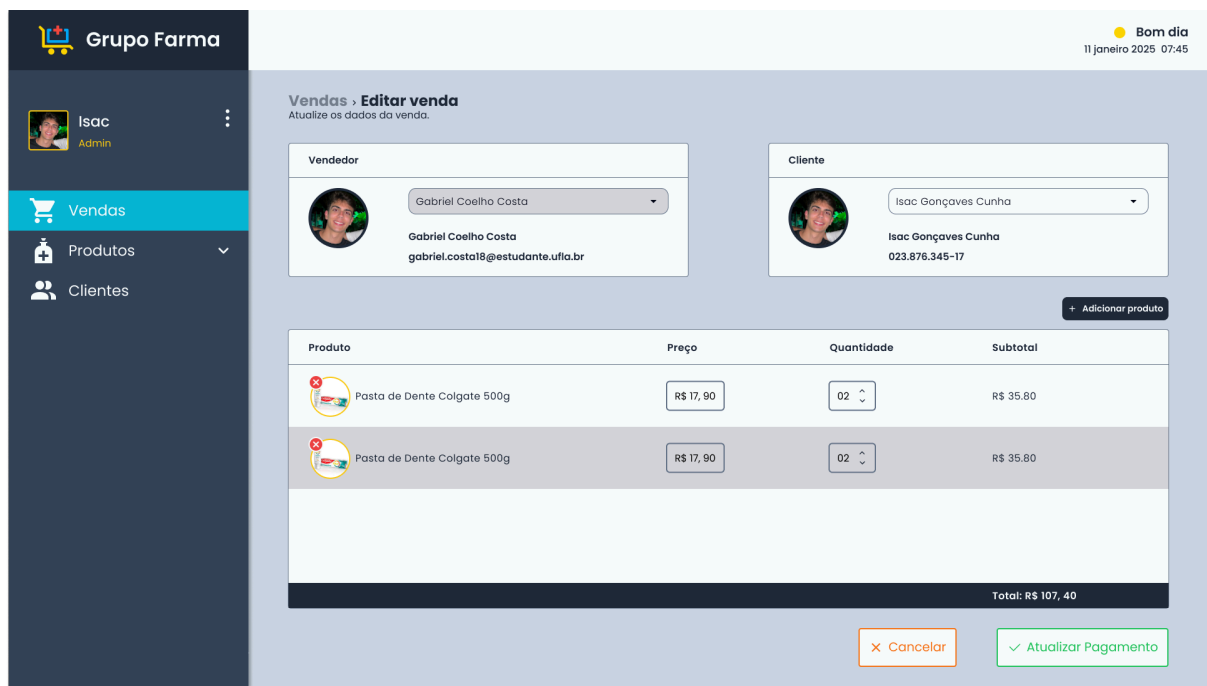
Grupo Farma

Bom dia
11 janeiro 2025 07:45

Isac
Admin

Vendas
Produtos
Clientes

Vendas › Editar venda
Atualize os dados da venda.

Vendedor

Gabriel Coelho Costa

Gabriel Coelho Costa
gabriel.costa18@estudante.ufla.br

Cliente

Isac Gonçaves Cunha

Isac Gonçaves Cunha
023.876.345-17

+ Adicionar produto

| Produto | Preço | Quantidade | Subtotal |
|---|---|---|---|
| Pasta de Dente Colgate 500g | R$ 17, 90 | 02 | R$ 35.80 |
| Pasta de Dente Colgate 500g | R$ 17, 90 | 02 | R$ 35.80 |

Total: R$ 107, 40

× Cancelar
✓ Atualizar Pagamento